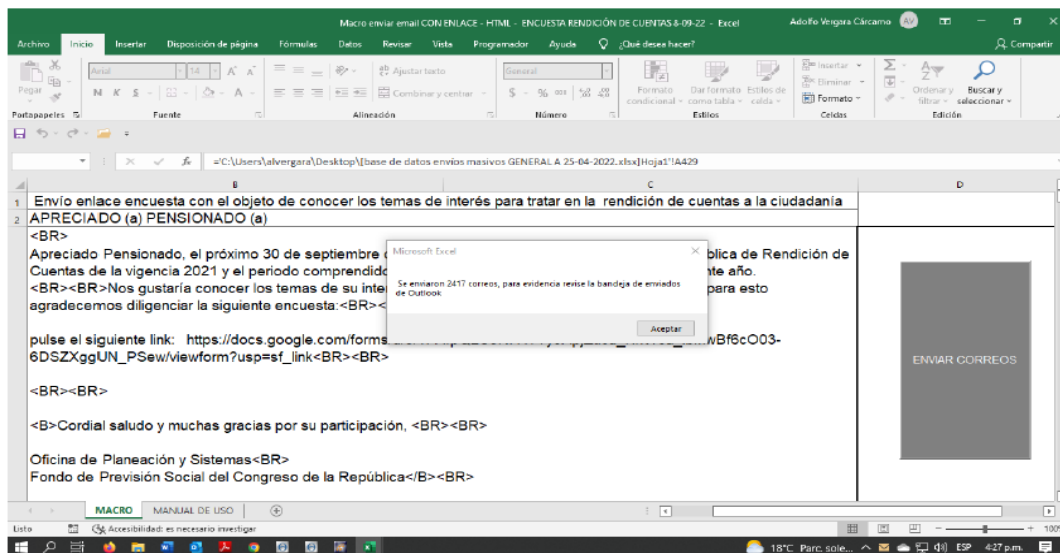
Macro enviar email CON ENLACE - HTML - ENCUESTA RENDICIÓN DE CUENTAS 8-09-22 - Excel
Adolfo Vergara Cárcamo AV

Archivo Inicio Insertar Disposición de página Fórmulas Datos Revisar Vista Programador Ayuda ¿Qué desea hacer? Compartir

Pegar Arial 14 A A Ajustar texto General Formato condicional Dar formato como tabla Estilos de celda Insertar Eliminar Formato Ordenar y filtrar Buscar y seleccionar
Portapapeles Fuente Alineación Número Estilos Celdas Edición
N K S Combinar y centrar $ % 000

fx ='C:\Users\alvergara\Desktop\[base de datos envios masivos GENERAL A 25-04-2022.xlsx]Hoja1'!A429

B C D

1 Envío enlace encuesta con el objeto de conocer los temas de interés para tratar en la rendición de cuentas a la ciudadanía
2 APRECIADO (a) PENSIONADO (a)

<BR>
Apreciado Pensionado, el próximo 30 de septiembre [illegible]blica de Rendición de Cuentas de la vigencia 2021 y el periodo comprendido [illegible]nte año.
<BR><BR>Nos gustaría conocer los temas de su inte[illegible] para esto agradecemos diligenciar la siguiente encuesta:<BR><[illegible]

pulse el siguiente link: https://docs.google.com/forms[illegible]wBf6cO03-6DSZXggUN_PSew/viewform?usp=sf_link<BR><BR>

<BR><BR>

<B>Cordial saludo y muchas gracias por su participación, <BR><BR>

Oficina de Planeación y Sistemas<BR>
Fondo de Previsión Social del Congreso de la República</B><BR>

ENVIAR CORREOS

Microsoft Excel
Se enviaron 2417 correos, para evidencia revise la bandeja de enviados de Outlook
Aceptar

MACRO MANUAL DE USO

Listo Accesibilidad: es necesario investigar 100%

18°C Parc. sole... ESP 4:27 p.m.